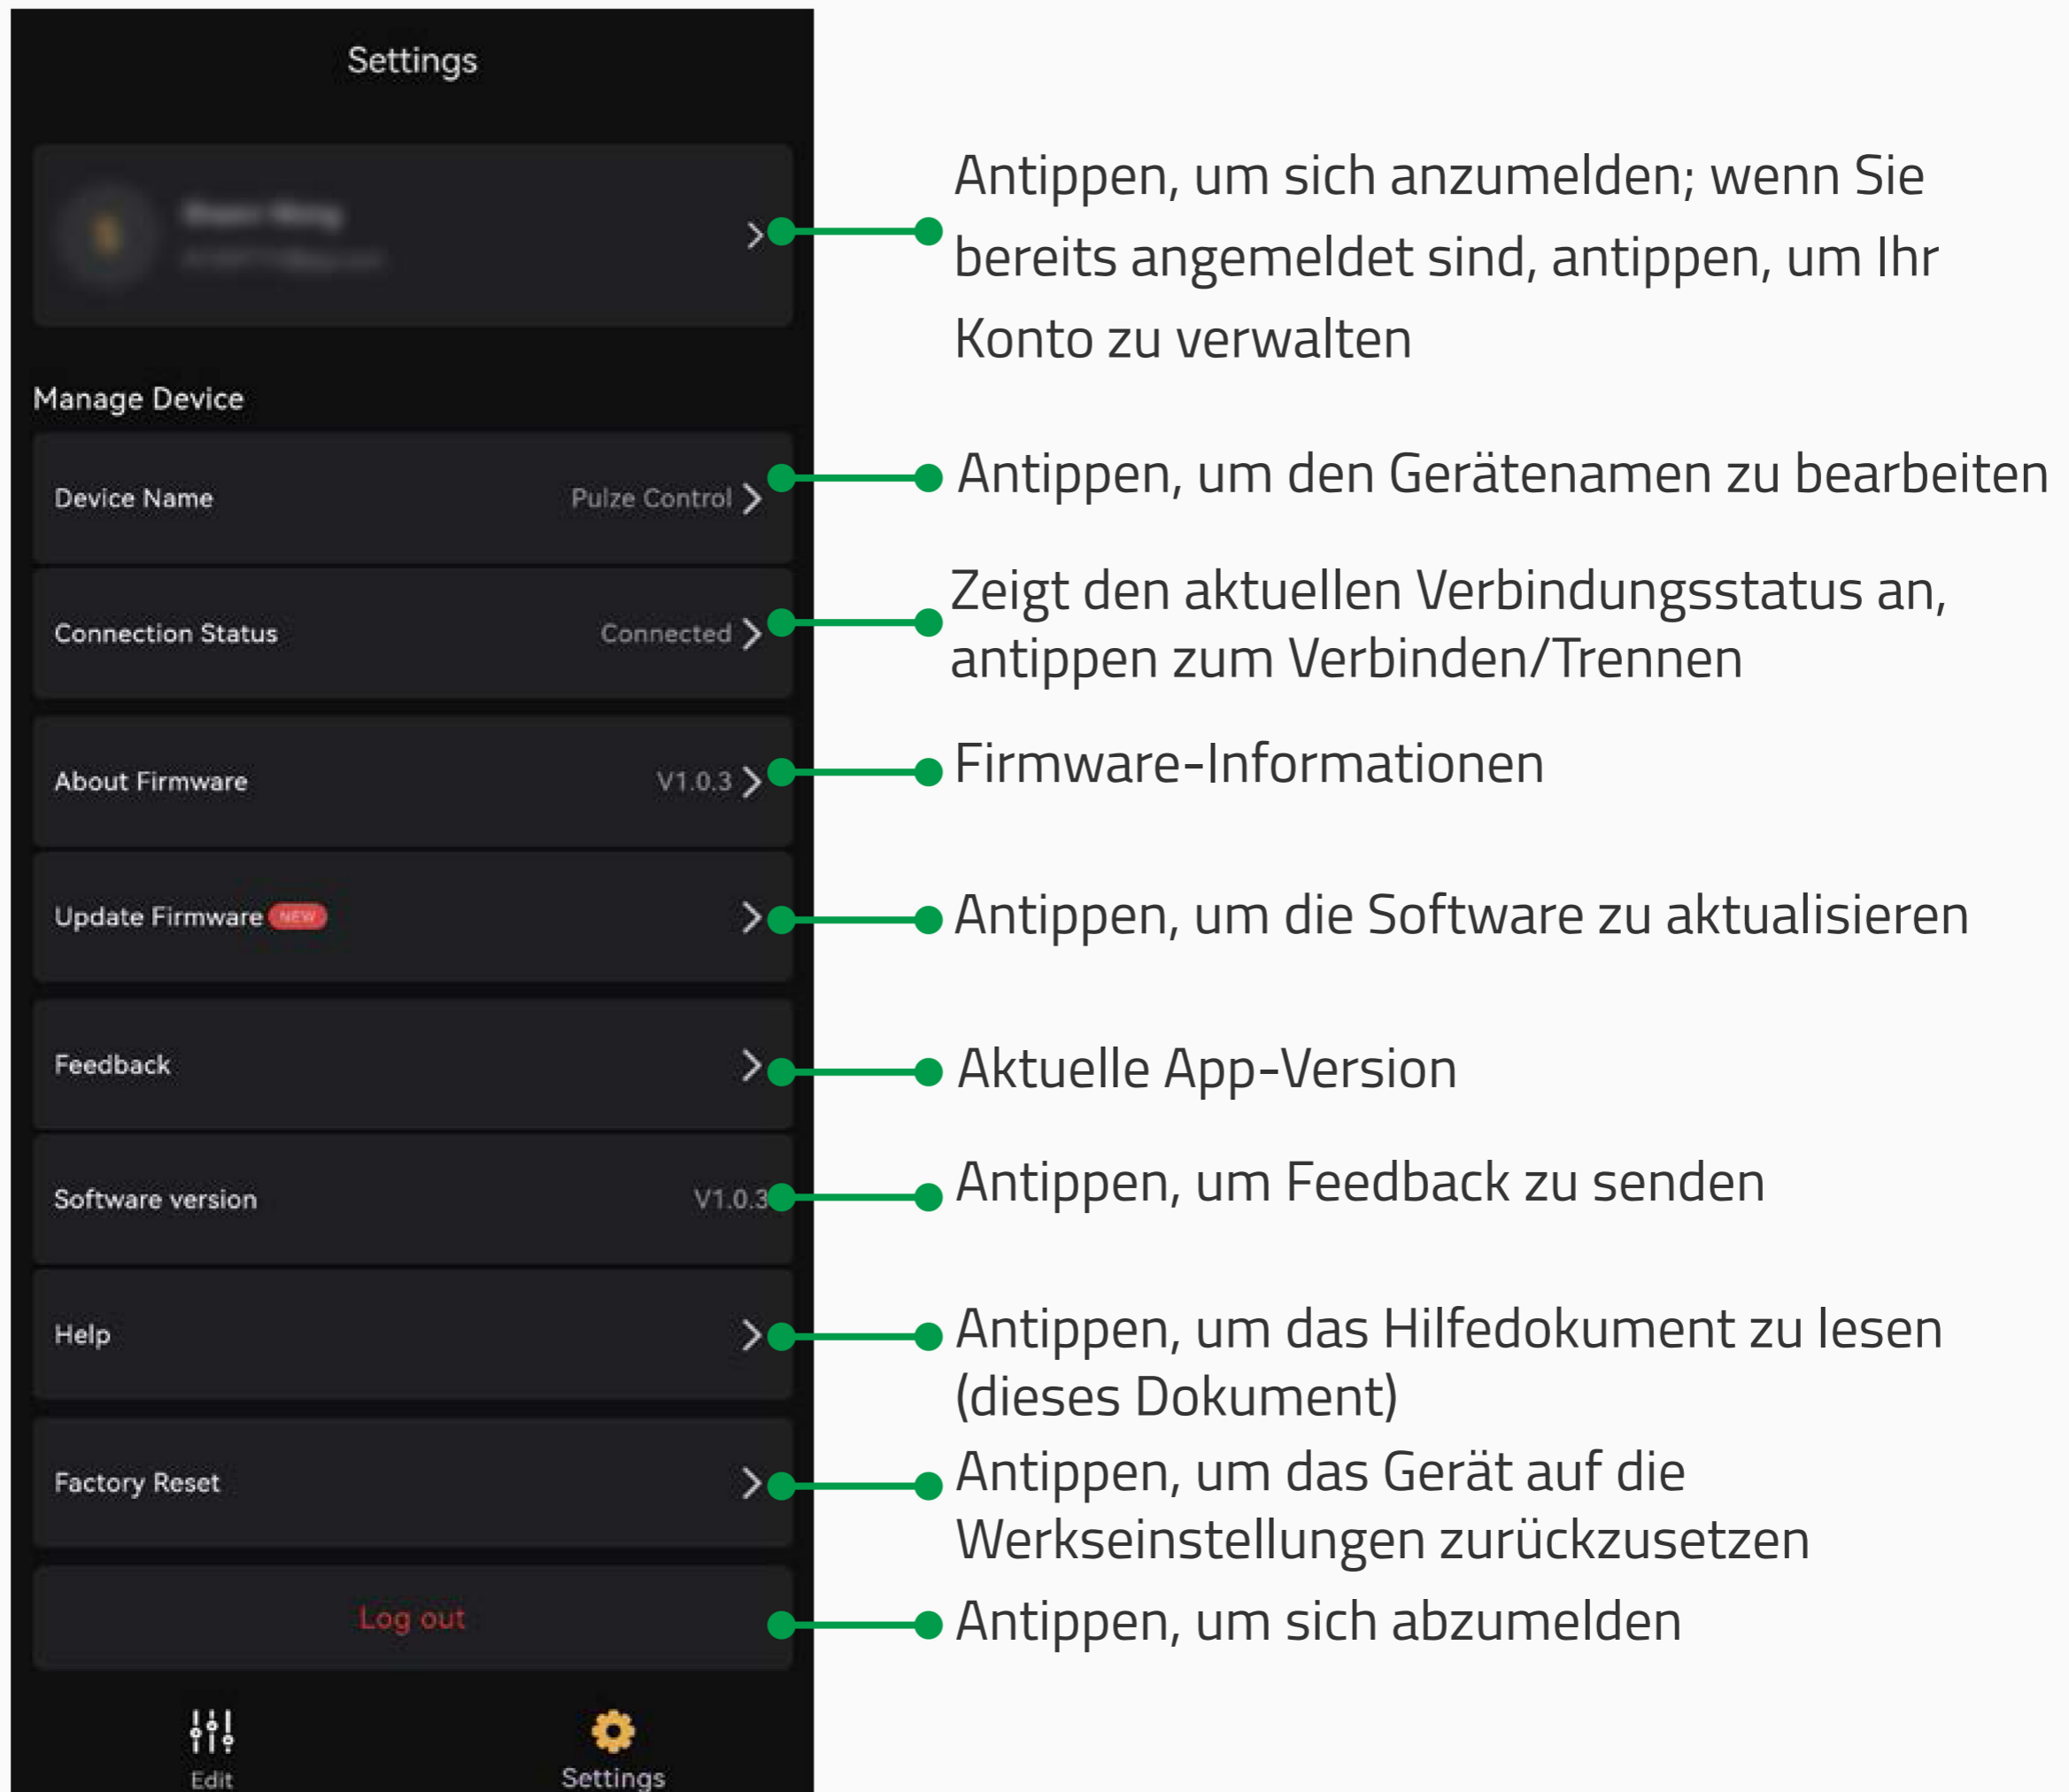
Settings

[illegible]
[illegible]

Antippen, um sich anzumelden; wenn Sie bereits angemeldet sind, antippen, um Ihr Konto zu verwalten

Manage Device

Device Name Pulze Control

Antippen, um den Gerätenamen zu bearbeiten

Connection Status Connected

Zeigt den aktuellen Verbindungsstatus an, antippen zum Verbinden/Trennen

About Firmware V1.0.3

Firmware-Informationen

Update Firmware NEW

Antippen, um die Software zu aktualisieren

Feedback

Aktuelle App-Version

Software version V1.0.3

Antippen, um Feedback zu senden

Help

Antippen, um das Hilfedokument zu lesen (dieses Dokument)

Factory Reset

Antippen, um das Gerät auf die Werkseinstellungen zurückzusetzen

Log out

Antippen, um sich abzumelden

Edit

Settings